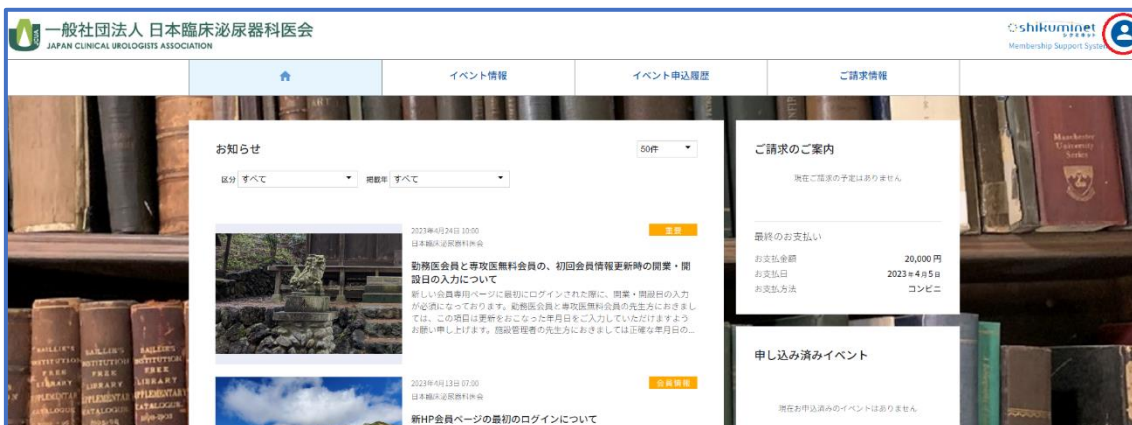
一般社団法人 日本臨床泌尿器科医会
JAPAN CLINICAL UROLOGISTS ASSOCIATION

shikuminet
Membership Support System

イベント情報
イベント申込履歴
ご請求情報

お知らせ

50件

区分 すべて
掲載年 すべて

2023年4月24日 10:00
日本臨床泌尿器科医会
重要

勤務医会員と専攻医無料会員の、初回会員情報更新時の開業・開設日の入力について

新しい会員専用ページに最初にログインされた際に、開業・開設日の入力が必須になっております。勤務医会員と専攻医無料会員の先生方におきましては、この項目は更新をおこなった年月日をご入力していただけますようお願い申し上げます。施設管理者の先生方におきましては正確な年月日の...

2023年4月13日 07:00
日本臨床泌尿器科医会
会員情報

新HP会員ページの最初のログインについて

ご請求のご案内

現在ご請求の予定はありません

最終のお支払い
お支払金額 20,000 円
お支払日 2023年4月5日
お支払方法 コンビニ

申し込み済みイベント

現在お申込済みのイベントはありません